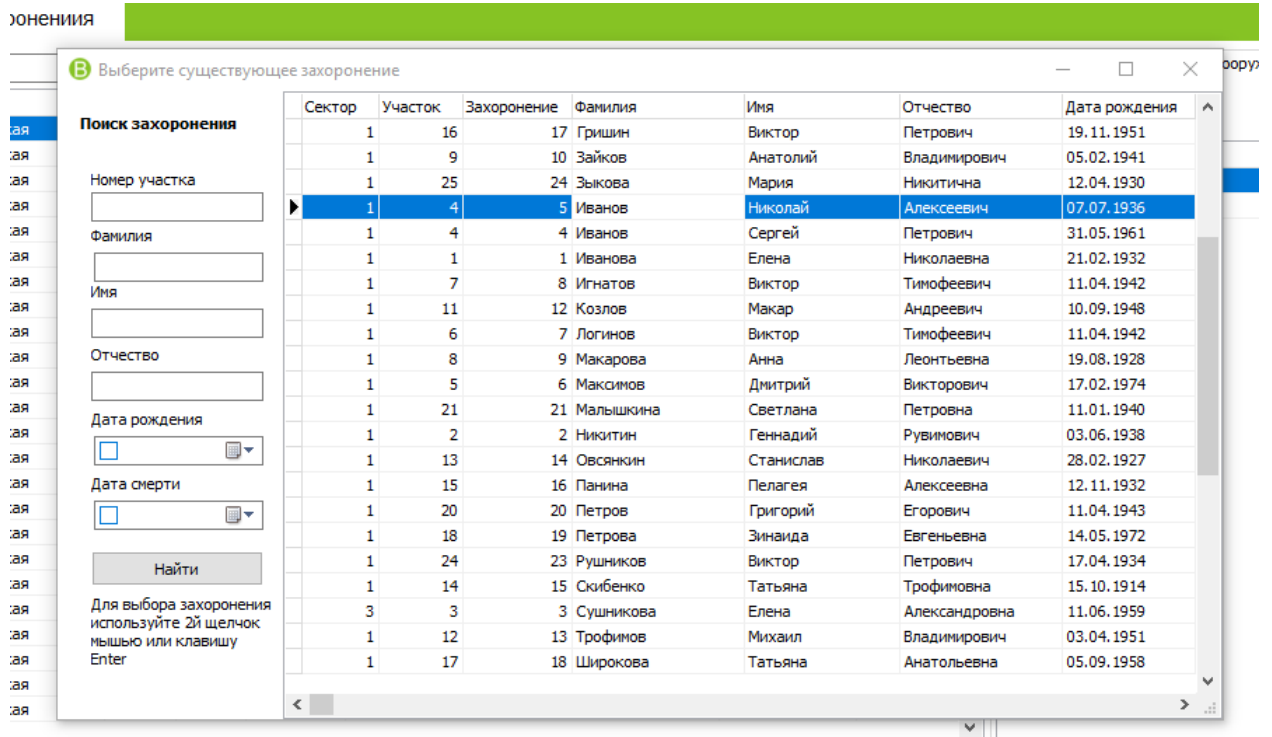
оронения

Выберите существующее захоронение

оруж

Поиск захоронения

Номер участка

Фамилия

Имя

Отчество

Дата рождения

Дата смерти

Найти

Для выбора захоронения используйте 2й щелчок мышью или клавишу Enter

| Сектор | Участок | Захоронение | Фамилия | Имя | Отчество | Дата рождения |
|---|---|---|---|---|---|---|
| 1 | 16 | 17 | Гришин | Виктор | Петрович | 19.11.1951 |
| 1 | 9 | 10 | Зайков | Анатолий | Владимирович | 05.02.1941 |
| 1 | 25 | 24 | Зыкова | Мария | Никитична | 12.04.1930 |
| 1 | 4 | 5 | Иванов | Николай | Алексеевич | 07.07.1936 |
| 1 | 4 | 4 | Иванов | Сергей | Петрович | 31.05.1961 |
| 1 | 1 | 1 | Иванова | Елена | Николаевна | 21.02.1932 |
| 1 | 7 | 8 | Игнатов | Виктор | Тимофеевич | 11.04.1942 |
| 1 | 11 | 12 | Козлов | Макар | Андреевич | 10.09.1948 |
| 1 | 6 | 7 | Логинов | Виктор | Тимофеевич | 11.04.1942 |
| 1 | 8 | 9 | Макарова | Анна | Леонтьевна | 19.08.1928 |
| 1 | 5 | 6 | Максимов | Дмитрий | Викторович | 17.02.1974 |
| 1 | 21 | 21 | Малышкина | Светлана | Петровна | 11.01.1940 |
| 1 | 2 | 2 | Никитин | Геннадий | Рувимович | 03.06.1938 |
| 1 | 13 | 14 | Овсянкин | Станислав | Николаевич | 28.02.1927 |
| 1 | 15 | 16 | Панина | Пелагея | Алексеевна | 12.11.1932 |
| 1 | 20 | 20 | Петров | Григорий | Егорович | 11.04.1943 |
| 1 | 18 | 19 | Петрова | Зинаида | Евгеньевна | 14.05.1972 |
| 1 | 24 | 23 | Рушников | Виктор | Петрович | 17.04.1934 |
| 1 | 14 | 15 | Скибенко | Татьяна | Трофимовна | 15.10.1914 |
| 3 | 3 | 3 | Сушникова | Елена | Александровна | 11.06.1959 |
| 1 | 12 | 13 | Трофимов | Михаил | Владимирович | 03.04.1951 |
| 1 | 17 | 18 | Широкова | Татьяна | Анатольевна | 05.09.1958 |

ая
ая
ая
ая
ая
ая
ая
ая
ая
ая
ая
ая
ая
ая
ая
ая
ая
ая
ая
ая
ая
ая
ая
ая